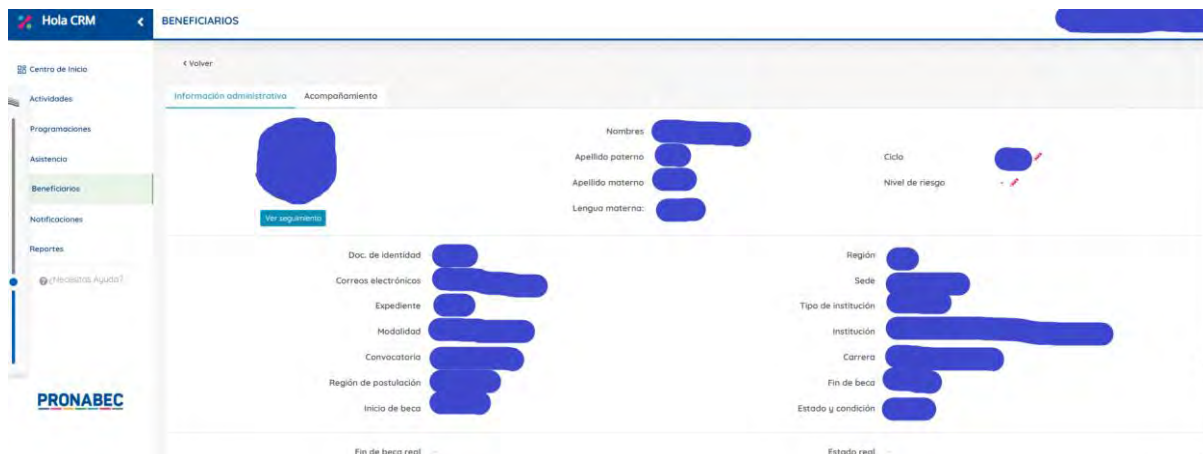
Hola CRM

BENEFICIARIOS

Centro de Inicio
Actividades
Programaciones
Asistencia
Beneficiarios
Notificaciones
Reportes
¿Necesitas Ayuda?

PRONABEC

‹ Volver

Información administrativa
Acompañamiento

Ver seguimiento

Nombres
Apellido paterno
Apellido materno
Lengua materna:

Ciclo
Nivel de riesgo -

Doc. de identidad
Correos electrónicos
Expediente
Modalidad
Convocatoria
Región de postulación
Inicio de beca

Región
Sede
Tipo de institución
Institución
Carrera
Fin de beca
Estado y condición

Fin de beca real -
Estado real -